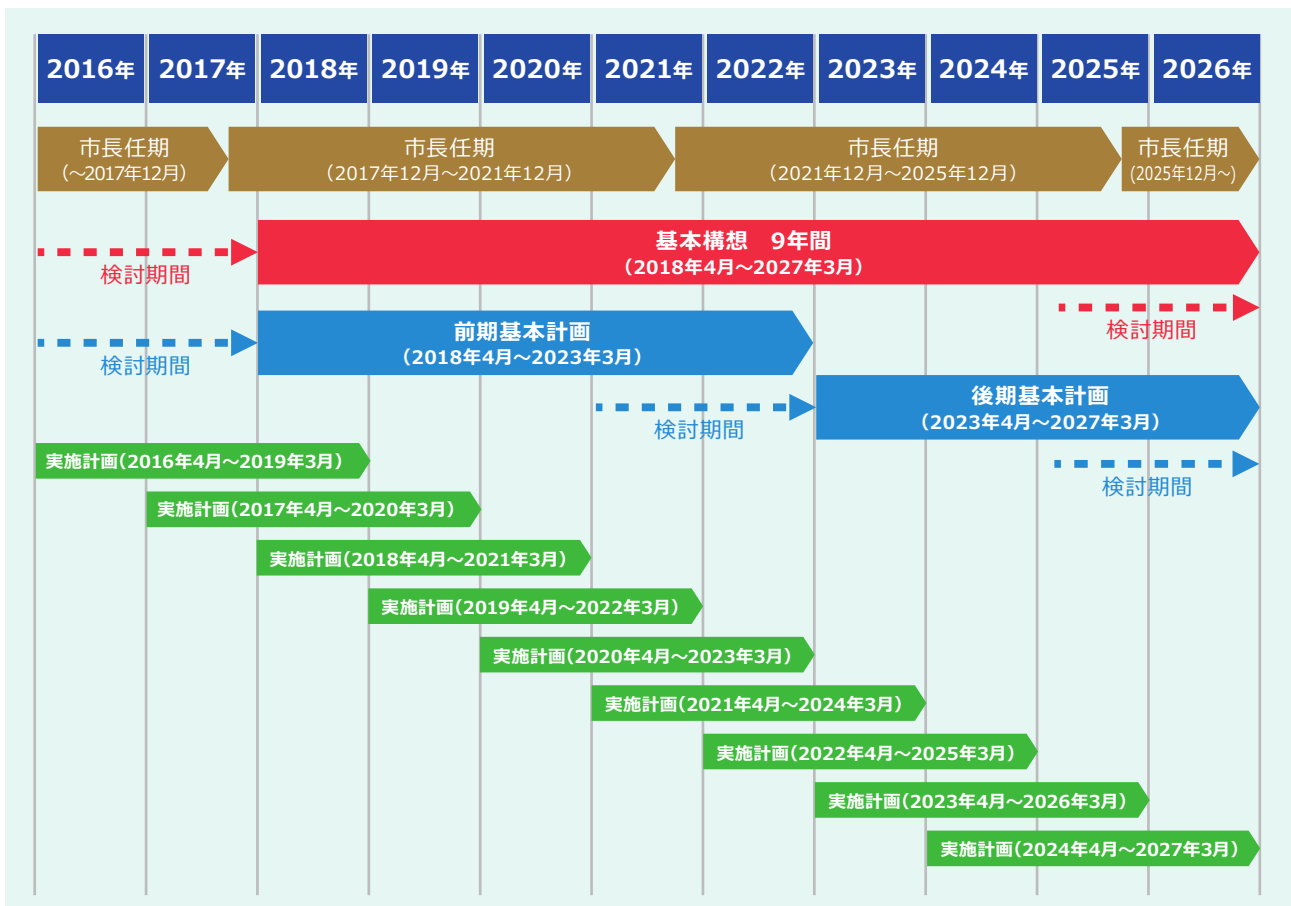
| 2016年 | 2017年 | 2018年 | 2019年 | 2020年 | 2021年 | 2022年 | 2023年 | 2024年 | 2025年 | 2026年 |
|---|---|---|---|---|---|---|---|---|---|---|

市長任期
（～2017年12月）

市長任期
（2017年12月～2021年12月）

市長任期
（2021年12月～2025年12月）

市長任期
(2025年12月~)

検討期間

基本構想　9年間
（2018年4月～2027年3月）

検討期間

検討期間

前期基本計画
（2018年4月～2023年3月）

検討期間

後期基本計画
（2023年4月～2027年3月）

検討期間

実施計画（2016年4月～2019年3月）

実施計画（2017年4月～2020年3月）

実施計画（2018年4月～2021年3月）

実施計画（2019年4月～2022年3月）

実施計画（2020年4月～2023年3月）

実施計画（2021年4月～2024年3月）

実施計画（2022年4月～2025年3月）

実施計画（2023年4月～2026年3月）

実施計画（2024年4月～2027年3月）